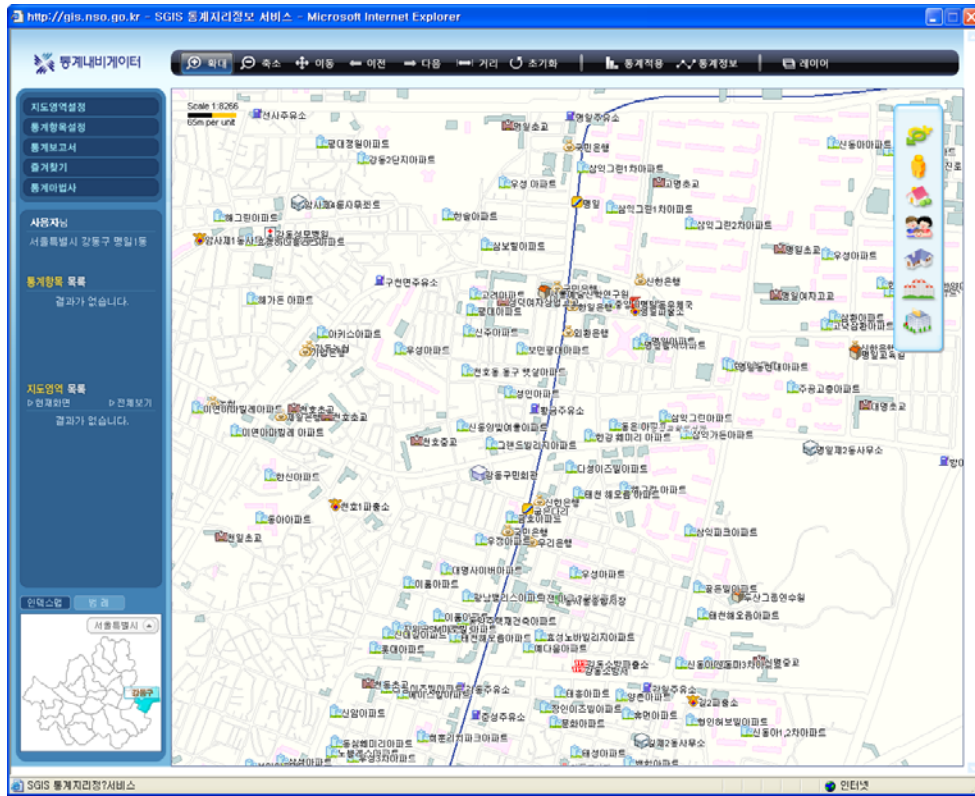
http://gis.nso.go.kr - SGIS 통계지리정보 서비스 - Microsoft Internet Explorer

통계내비게이터

확대 축소 이동 이전 다음 거리 초기화 통계적용 통계정보 레이어

지도영역설정
통계항목설정
통계보고서
즐겨찾기
통계이법사

사용자님
서울특별시 강동구 명일1동

통계항목 목록
결과가 없습니다.

지도영역 목록
현재화면 전체보기
결과가 없습니다.

인덱스맵 범례
서울특별시
강동구

Scale 1:8266
65m per unit

선사주유소
명일초교
명일주유소
국민은행
삼익그린1차아파트
고명초교
우성아파트
명일
삼익그린1차아파트
삼익그린2차아파트
한솔아파트
삼보빌아파트
신한은행
구천면주유소
고려아파트
국민은행
명일중학교
명일여자고교
롯데아파트
신주아파트
외환은행
우성아파트
아키스아파트
보민궁아파트
한일은행
명일여자중교
우성아파트
주공고층아파트
대명초교
삼익그린아파트
신동아빌라아파트
고덕중학교
천호중교
그랜드빌라아파트
삼익가든아파트
명일제2동사무소
다성이즈빌아파트
강동구민회관
신한은행
한신아파트
천호1파출소
동아아파트
국민은행
우리은행
삼익파크아파트
대명사이버아파트
이룸아파트
우성아파트
롯데아파트
예다움아파트
강동소방서
강동경찰서
신동아아파트
신암아파트
중성주유소
삼익아파트
명일동
해태아파트
강동구청
강일2동사무소
산문아파트
현대아파트
한양아파트
신동아1차아파트

SGIS 통계지리정?서비스
인터넷